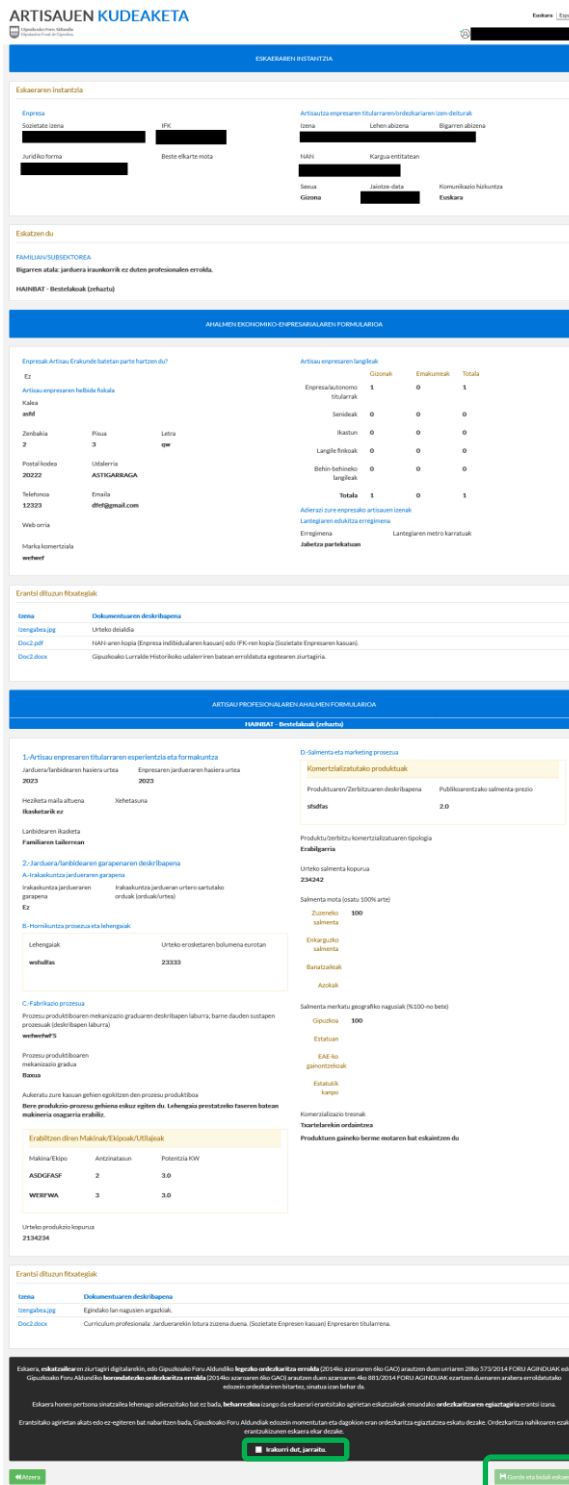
ARTISAUEN KUDEAKETA
Gipuzkoako Foru Aldundia
Diputación Foral de Gipuzkoa

Euskara | Esp

ESKAERAREN INSTANTZIA

Eskaeraren instantzia

Enpresa
Sozietate izena
IFK
Juridiko forma
Beste elkarte mota

Artisautza enpresaren titularraren/ordezkariaren izen-deiturak
Izena
Lehen abizena
Bigarren abizena
NAN
Kargua entitatean
Sexua
Gizona
Jaiotze-data
Komunikazio hizkuntza
Euskara

Eskatzen du

FAMILIAN/SUBSEKTOREA
Bigarren atala: jarduera iraunkorrik ez duten profesionalen erroldа.

HAINBAT - Bestelakoak (zehaztu)

AHALMEN EKONOMIKO-ENPRESARIALAREN FORMULARIOA

Enpresak Artisau Erakunde batetan parte hartzen du?
Ez
Artisau enpresaren helbide fiskala
Kalea
asfd
Zenbakia
2
Pisua
3
Letra
qw
Postal kodea
20222
Udalerria
ASTIGARRAGA
Telefonoa
12323
Emaila
dfef@gmail.com
Web orria
Marka komertziala
wefwef

Artisau enpresaren langileak
| | Gizonak | Emakumeak | Totala |
|---|---|---|---|
| Enpresa/autonomo titularrak | 1 | 0 | 1 |
| Senideak | 0 | 0 | 0 |
| Ikastun | 0 | 0 | 0 |
| Langile finkoak | 0 | 0 | 0 |
| Behin-behineko langileak | 0 | 0 | 0 |
| Totala | 1 | 0 | 1 |

Adierazi zure enpresako artisauen izenak
Lantegiaren edukitza erregimena
Erregimena
Jabetza partekatuan
Lantegiaren metro karratuak

Erantsi dituzun fitxategiak

| Izena | Dokumentuaren deskribapena |
|---|---|
| Izengabea.jpg | Urteko deialdia |
| Doc2.pdf | NAN-aren kopia (Enpresa indibidualaren kasuan) edo IFK-ren kopia (Sozietate Enpresaren kasuan). |
| Doc2.docx | Gipuzkoako Lurralde Historikoko udalerrien batean erroldatuta egotearen ziurtagiria. |

ARTISAU PROFESIONALAREN AHALMEN FORMULARIOA
HAINBAT - Bestelakoak (zehaztu)

1.-Artisau enpresaren titularraren esperientzia eta formakuntza
Jarduera/lanbidearen hasiera urtea
2023
Enpresaren jardueraren hasiera urtea
2023
Heziketa maila altuena
Ikasketarik ez
Xehetasuna
Lanbidearen ikasketa
Familiaren tailerrean

2.-Jarduera/lanbidearen garapenaren deskribapena
A.-Irakaskuntza jardueraren garapena
Irakaskuntza jardueraren garapena
Ez
Irakaskuntza jardueran urtero sartutako orduak (orduak/urtea)

B.-Hornikuntza prozesua eta lehengaiak
| Lehengaiak | Urteko erosketaren bolumena eurotan |
|---|---|
| wsfdfas | 23333 |

C.-Fabrikazio prozesua
Prozesu produktiboaren mekanizazio graduaren deskribapen laburra; barne dauden sustapen prozesuak (deskribapen laburra)
wefwefwFS
Prozesu produktiboaren mekanizazio gradua
Batxua
Aukeratu zure kasuan gehien egokitzen den prozesu produktiboa
Bere produkzio-prozesu gehiena eskuz egiten du. Lehengaia prestatzeko faseren batean makineria osagarria erabiliz.

Erabiltzen diren Makinak/Ekipoak/Utilajeak
| Makina/Ekipo | Antzinatasun | Potentzia KW |
|---|---|---|
| ASDGFASF | 2 | 3.0 |
| WERFWA | 3 | 3.0 |

Urteko produkzio-kopurua
2134234

D.-Salmenta eta marketing prozesua
Komertzializatutako produktuak
| Produktuaren/Zerbitzuaren deskribapena | Publikoarentzako salmenta-prezio |
|---|---|
| sfsdfas | 2.0 |

Produktu/zerbitzu komertzializatuaren tipologia
Erabilgarria
Urteko salmenta kopurua
234242
Salmenta mota (osatu 100% arte)
Zuzeneko salmenta 100
Enkarguzko salmenta
Banatzaileak
Azokak
Salmenta merkatu geografiko nagusiak (%100-no bete)
Gipuzkoa 100
Estatuan
EAE-ko gainontzekoak
Estatutik kanpo
Komerzializazio tresnak
Txartelarekin ordaintzea
Produktuen gaineko lerme motaren bat eskaintzen du

Erantsi dituzun fitxategiak

| Izena | Dokumentuaren deskribapena |
|---|---|
| Izengabea.jpg | Egindako lan nagusien argazkiak. |
| Doc2.docx | Curriculum profesionala: Jarduerarekin lotura zuzena duena. (Sozietate Enpresen kasuan) Enpresaren titularrena. |

Eskaera, eskatzailearen ziurtagiri digitalarekin, edo Gipuzkoako Foru Aldundiko legezko ordezkaritza erroldа (2014ko azaroaren 6ko GAO) arautzen duen urriaren 28ko 573/2014 FORU AGINDUAK edo Gipuzkoako Foru Aldundiko borondatezko ordezkaritza erroldа (2014ko azaroaren 6ko GAO) arautzen duen azaroaren 4ko 881/2014 FORU AGINDUAK ezartzen duenaren arabera erroldatutako edozein ordezkariren bitartez, sinatua izan behar da.

Eskaera honen pertsona sinatzailea lehenago adierazitako bat ez bada, beharrezkoa izango da eskaerari erantsitako agirietan eskatzaileak emandako ordezkaritzaren egiaztagiria erantsi izana.

Erantsitako agirietan akats edo ez-egiteren bat nabaritzen bada, Gipuzkoako Foru Aldundiak edozein momentutan eta dagokion eran ordezkaritza egiaztatzea eskatu dezake. Ordezkaritza nahikoaren ezak erantzukizunen eskaera ekar dezake.

Irakurri dut, jarraitu.

Atzera
Gorde eta bidali eskaer